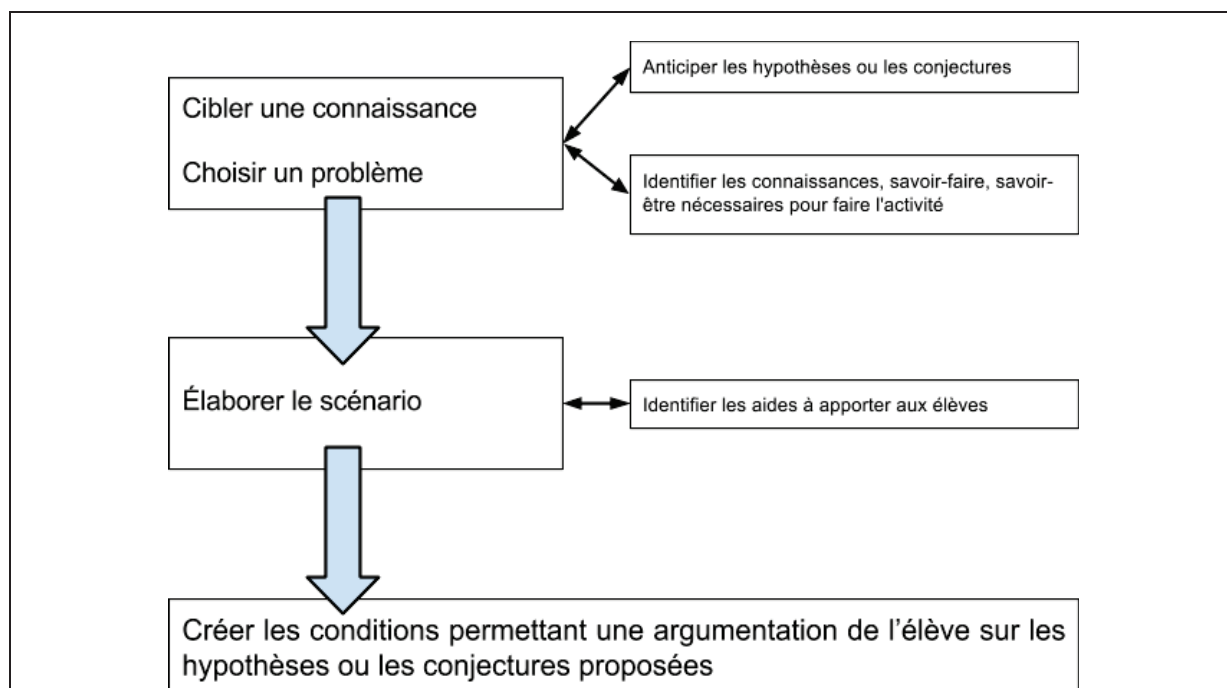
Cibler une connaissance

Choisir un problème

Anticiper les hypothèses ou les conjectures

Identifier les connaissances, savoir-faire, savoir-être nécessaires pour faire l'activité

Élaborer le scénario

Identifier les aides à apporter aux élèves

Créer les conditions permettant une argumentation de l'élève sur les hypothèses ou les conjectures proposées